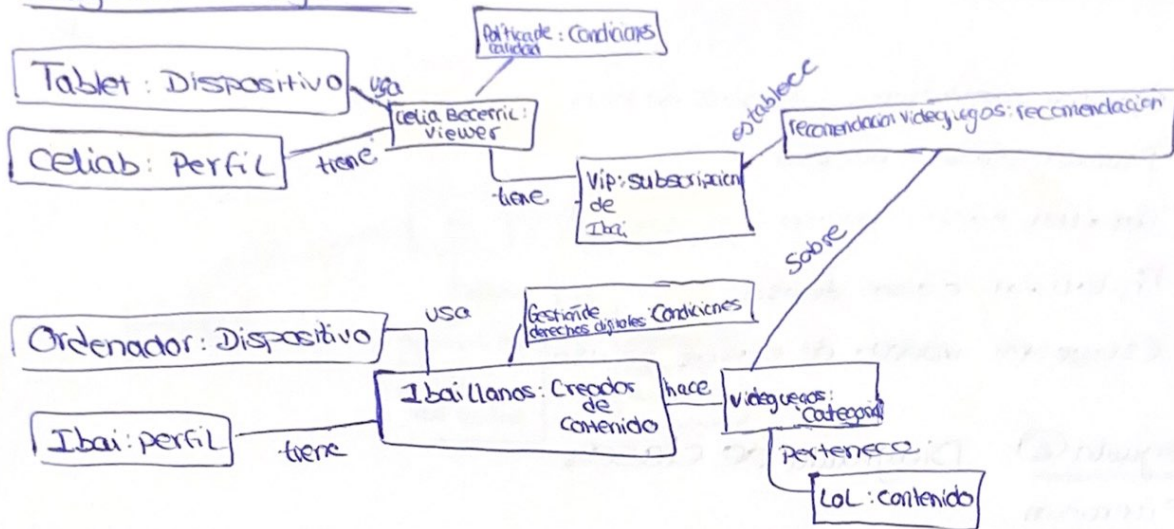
Política de calidad : Condiciones

Tablet : Dispositivo

usa

Celia Becerril : Viewer

celiab : Perfil

tiene

establece

recomendación videojuegos : recomendación

tiene

Vip : subscripción de Ibai

sobre

Ordenador : Dispositivo

usa

Gestión de derechos digitales : Condiciones

Ibai Llanos : Creador de contenido

hace

Videojuegos : Categoría

Ibai : perfil

tiene

pertenece

LoL : contenido